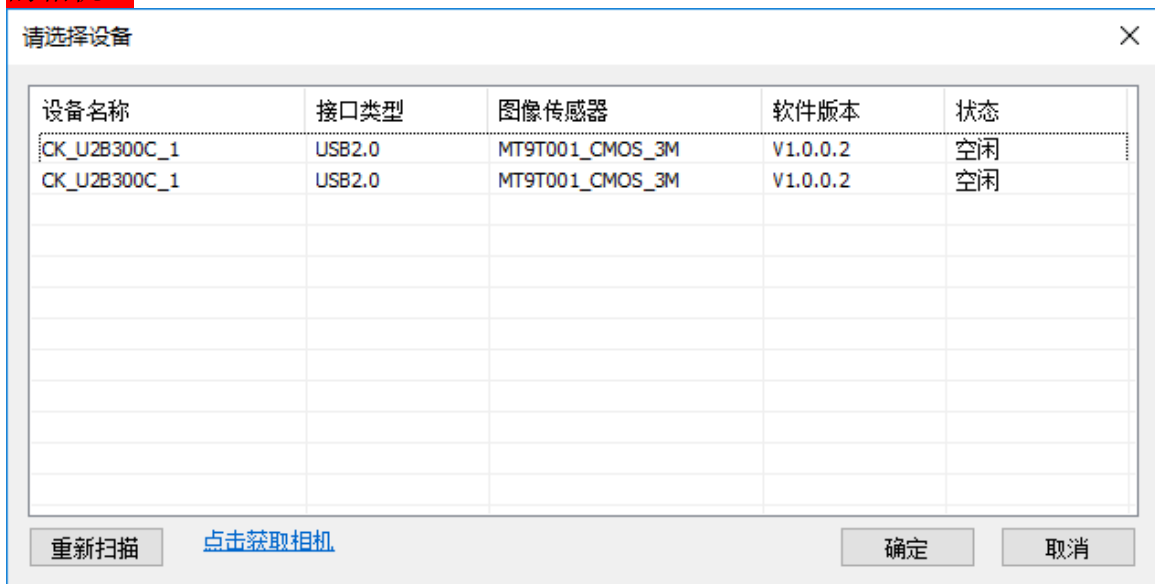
请选择设备

×

| 设备名称 | 接口类型 | 图像传感器 | 软件版本 | 状态 |
|---|---|---|---|---|
| CK_U2B300C_1 | USB2.0 | MT9T001_CMOS_3M | V1.0.0.2 | 空闲 |
| CK_U2B300C_1 | USB2.0 | MT9T001_CMOS_3M | V1.0.0.2 | 空闲 |

重新扫描

点击获取相机

确定

取消